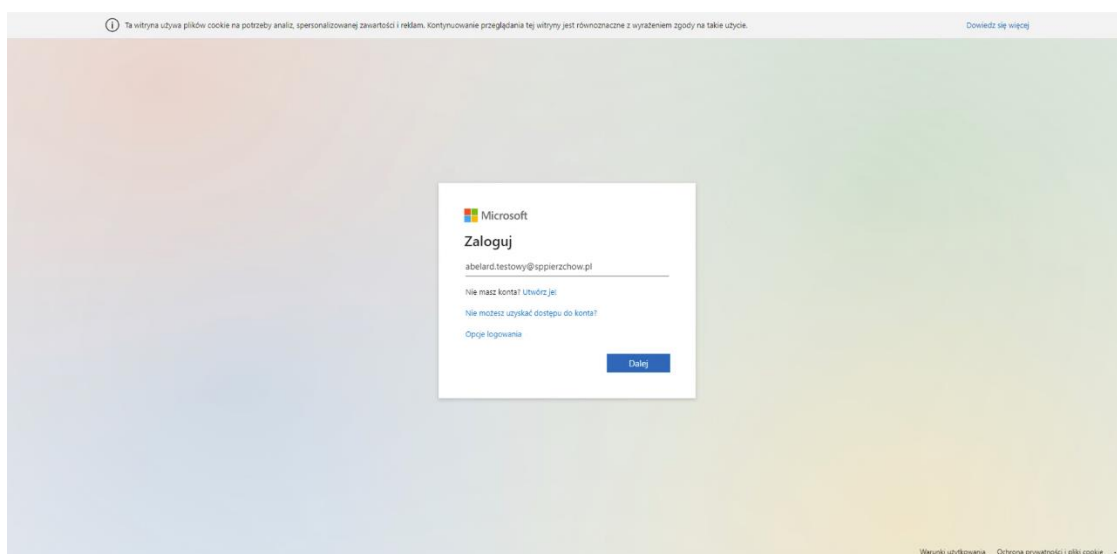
Ta witryna używa plików cookie na potrzeby analiz, spersonalizowanej zawartości i reklam. Kontynuowanie przeglądania tej witryny jest równoznaczne z wyrażeniem zgody na takie użycie.

Dowiedz się więcej

Microsoft

Zaloguj

abelard.testowy@sppierzchow.pl

Nie masz konta? Utwórz je!

Nie możesz uzyskać dostępu do konta?

Opcje logowania

Dalej

Warunki użytkowania Ochrona prywatności i pliki cookie ...